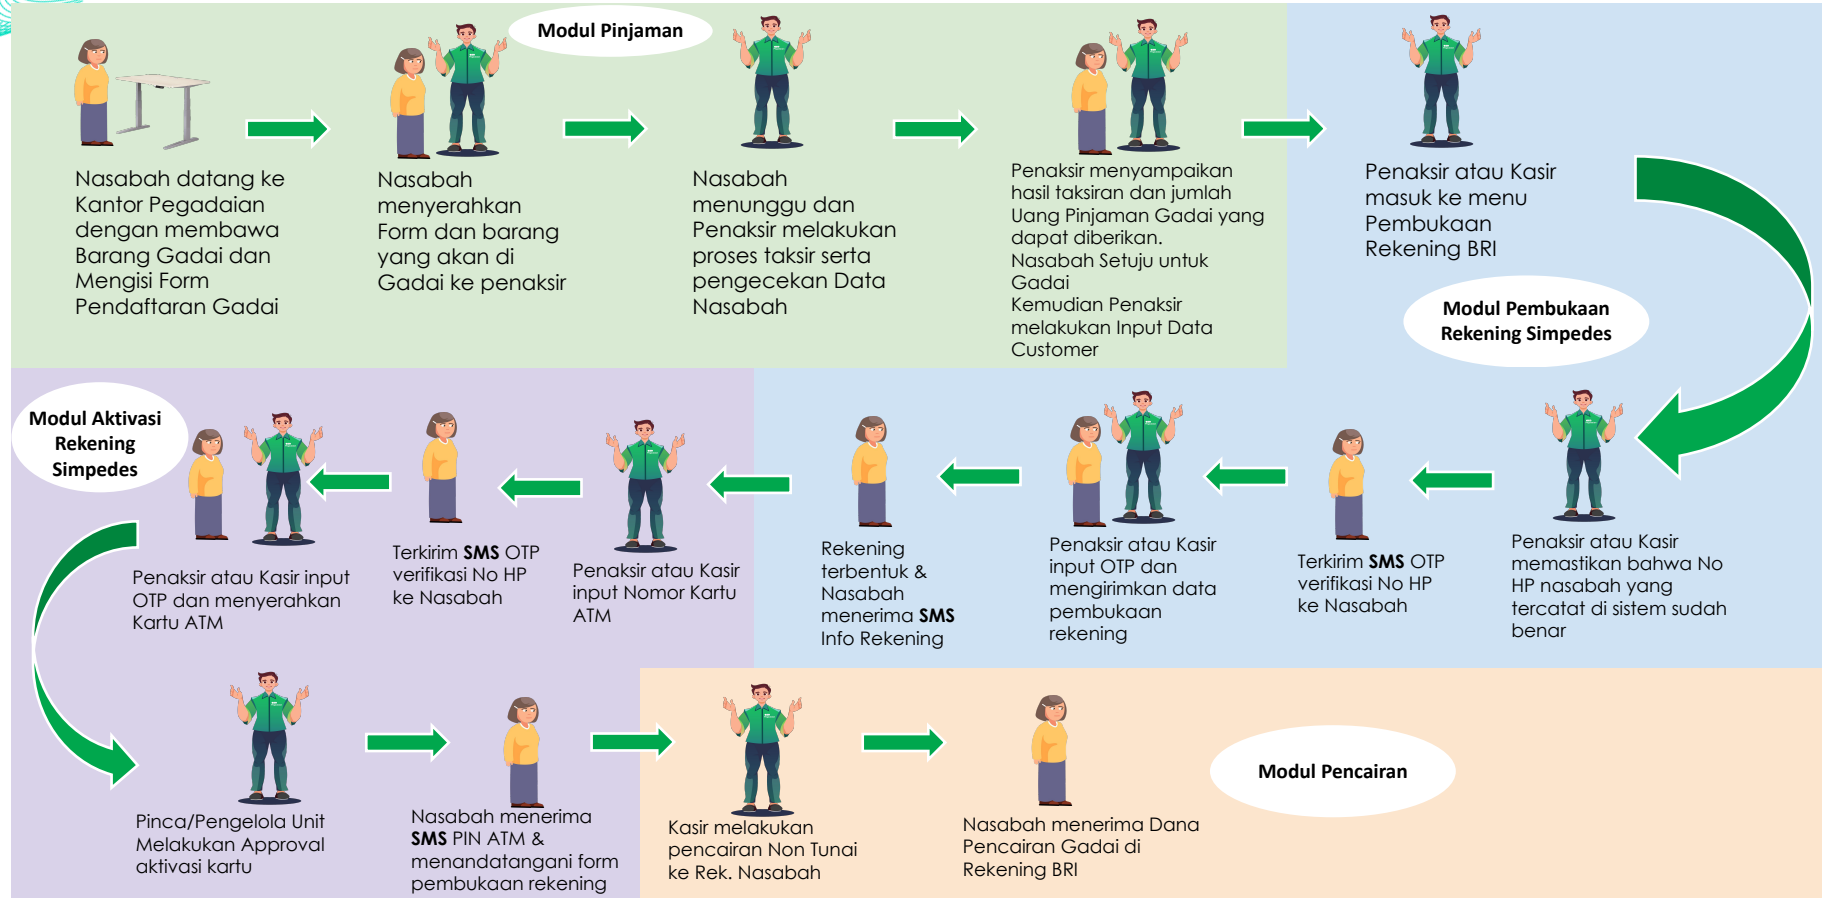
Modul Pinjaman

Nasabah datang ke Kantor Pegadaian dengan membawa Barang Gadai dan Mengisi Form Pendaftaran Gadai

Nasabah menyerahkan Form dan barang yang akan di Gadai ke penaksir

Nasabah menunggu dan Penaksir melakukan proses taksir serta pengecekan Data Nasabah

Penaksir menyampaikan hasil taksiran dan jumlah Uang Pinjaman Gadai yang dapat diberikan.
Nasabah Setuju untuk Gadai
Kemudian Penaksir melakukan Input Data Customer

Penaksir atau Kasir masuk ke menu Pembukaan Rekening BRI

Modul Pembukaan Rekening Simpedes

Penaksir atau Kasir memastikan bahwa No HP nasabah yang tercatat di sistem sudah benar

Terkirim **SMS** OTP verifikasi No HP ke Nasabah

Penaksir atau Kasir input OTP dan mengirimkan data pembukaan rekening

Rekening terbentuk & Nasabah menerima **SMS** Info Rekening

Penaksir atau Kasir input Nomor Kartu ATM

Terkirim **SMS** OTP verifikasi No HP ke Nasabah

Penaksir atau Kasir input OTP dan menyerahkan Kartu ATM

Modul Aktivasi Rekening Simpedes

Pinca/Pengelola Unit Melakukan Approval aktivasi kartu

Nasabah menerima **SMS** PIN ATM & menandatangani form pembukaan rekening

Kasir melakukan pencairan Non Tunai ke Rek. Nasabah

Nasabah menerima Dana Pencairan Gadai di Rekening BRI

Modul Pencairan